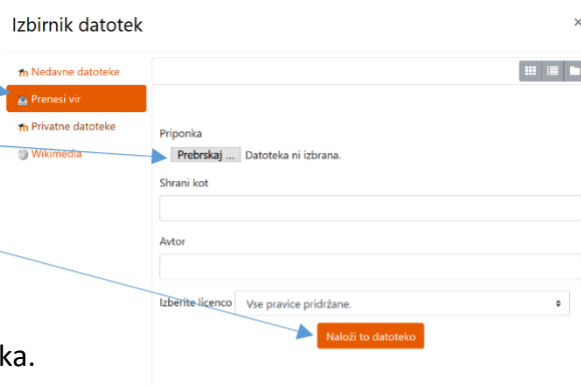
Izbirnik datotek

×

Nedavne datoteke

Prenesi vir

Privatne datoteke

Wikimedia

Priponka

Prebrskaj ... Datoteka ni izbrana.

Shrani kot

Avtor

Izberite licenco Vse pravice pridržane.

Naloži to datoteko

ka.